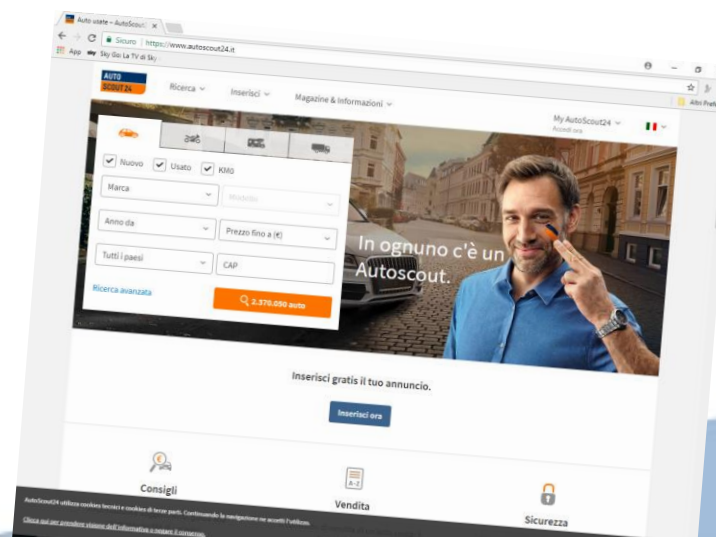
Auto usate – AutoScout24 ×

Sicuro | https://www.autoscout24.it

App Sky Go La TV di Sky

Altri Preferiti

AUTO SCOUT24

Ricerca

Inserisci

Magazine & Informazioni

My AutoScout24
Accedi ora

Nuovo Usato KM0

Marca

Modello

Anno da

Prezzo fino a (€)

Tutti i paesi

CAP

Ricerca avanzata

2.370.050 auto

In ognuno c'è un Autoscout.

Inserisci gratis il tuo annuncio.

Inserisci ora

Consigli

A-Z

Vendita

Sicurezza

AutoScout24 utilizza cookies tecnici e cookies di terze parti. Continuando la navigazione ne accetti l'utilizzo.

Clicca qui per prendere visione dell'informativa e negare il consenso.